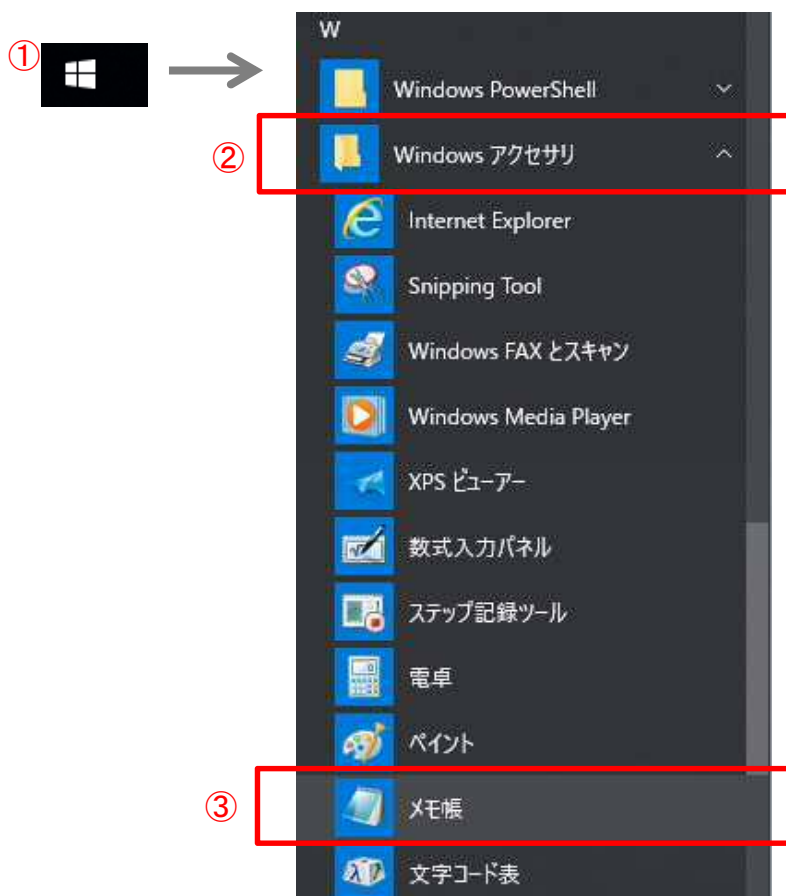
①

W

Windows PowerShell

②

Windows アクセサリ

Internet Explorer

Snipping Tool

Windows FAX とスキャン

Windows Media Player

XPS ビューアー

数式入力パネル

ステップ記録ツール

電卓

ペイント

③

メモ帳

文字コード表